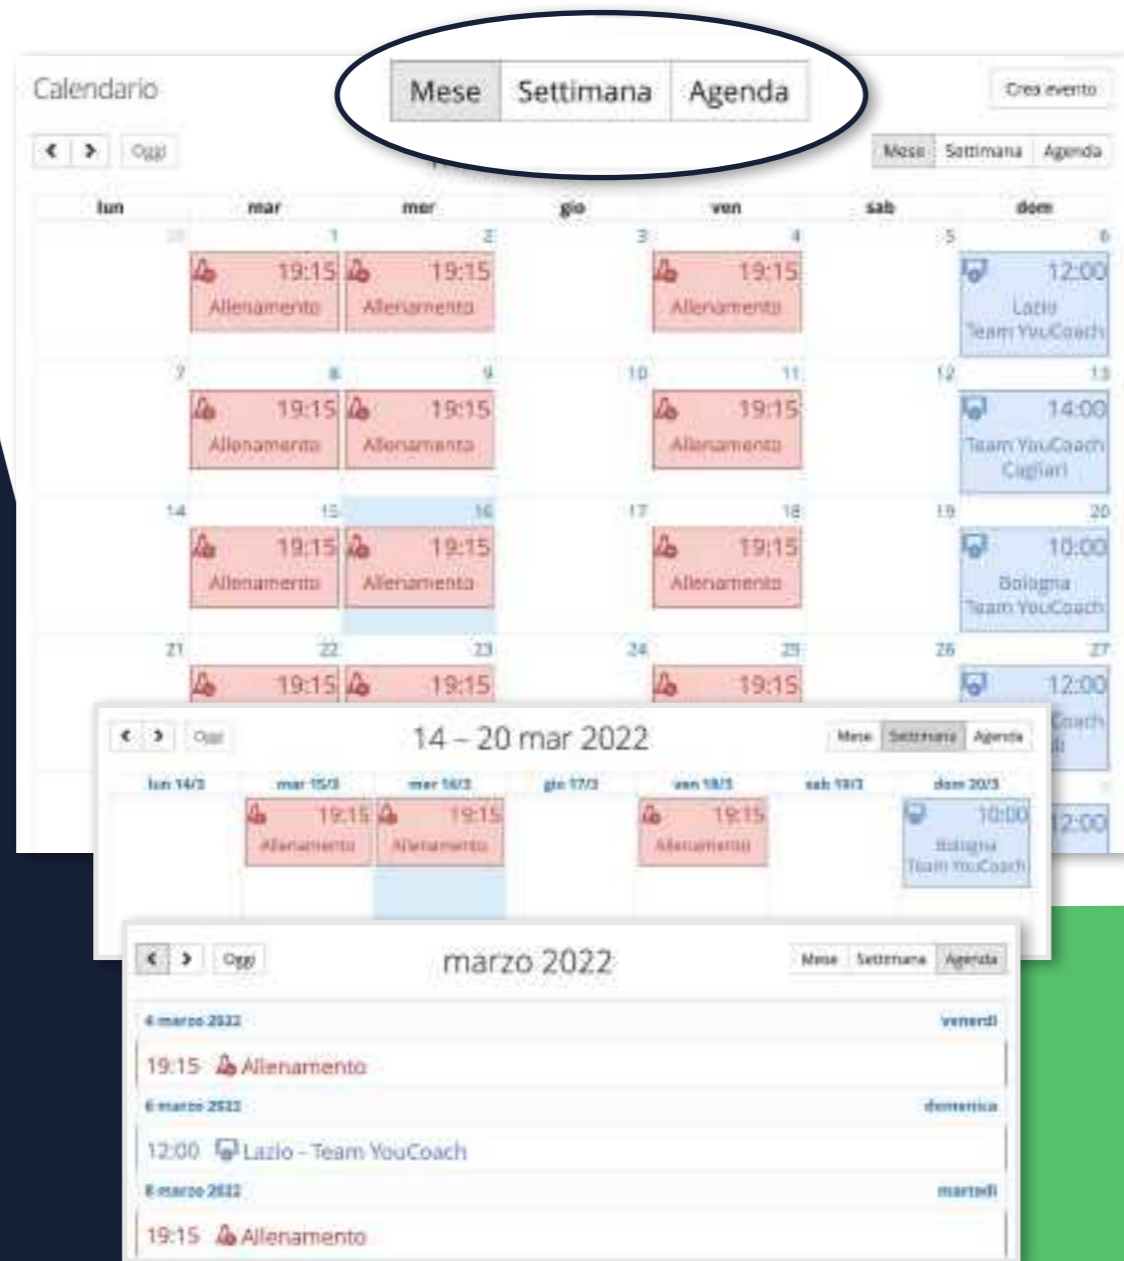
Calendario

Mese Settimana Agenda

Crea evento

< > Oggi

Mese Settimana Agenda

| lun | mar | mer | gio | ven | sab | dom |
|---|---|---|---|---|---|---|
| 28 | 1 19:15 Allenamento | 2 19:15 Allenamento | 3 | 4 19:15 Allenamento | 5 | 6 12:00 Lazio Team YouCoach |
| 7 | 8 19:15 Allenamento | 9 19:15 Allenamento | 10 | 11 19:15 Allenamento | 12 | 13 14:00 Team YouCoach Cagliari |
| 14 | 15 19:15 Allenamento | 16 19:15 Allenamento | 17 | 18 19:15 Allenamento | 19 | 20 10:00 Bologna Team YouCoach |
| 21 | 22 19:15 | 23 19:15 | 24 | 25 19:15 | 26 | 27 12:00 |

< > Oggi

14 – 20 mar 2022

Mese Settimana Agenda

| lun 14/3 | mar 15/3 | mer 16/3 | gio 17/3 | ven 18/3 | sab 19/3 | dom 20/3 |
|---|---|---|---|---|---|---|
| | 19:15 Allenamento | 19:15 Allenamento | | 19:15 Allenamento | | 10:00 Bologna Team YouCoach |

< > Oggi

marzo 2022

Mese Settimana Agenda

4 marzo 2022 venerdì

19:15 Allenamento

6 marzo 2022 domenica

12:00 Lazio - Team YouCoach

8 marzo 2022 martedì

19:15 Allenamento